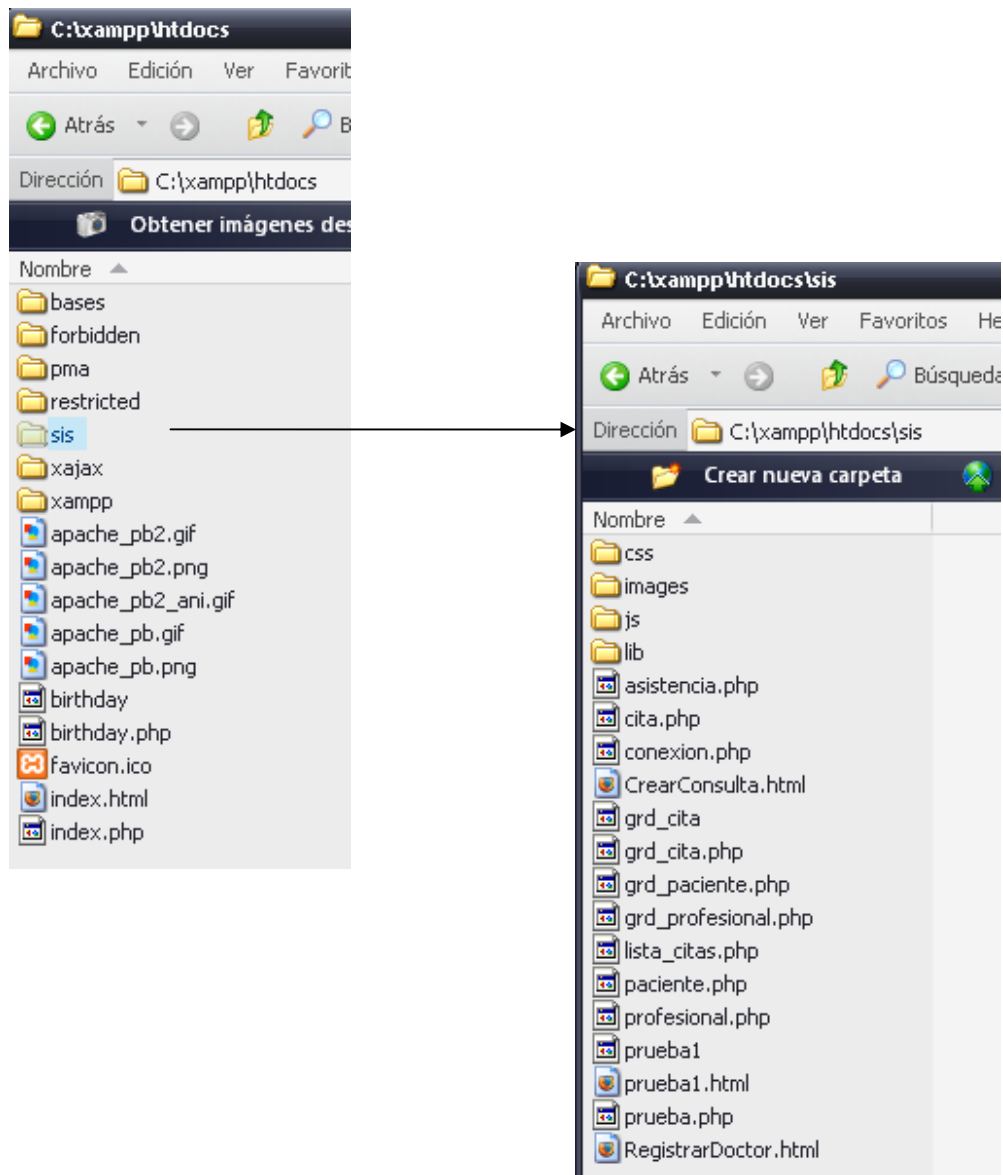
C:\xampp\htdocs

Archivo Edición Ver Favorit

Atrás

B

Dirección C:\xampp\htdocs

Obtener imágenes des

Nombre

bases
forbidden
pma
restricted
sis
xajax
xampp
apache_pb2.gif
apache_pb2.png
apache_pb2_ani.gif
apache_pb.gif
apache_pb.png
birthday
birthday.php
favicon.ico
index.html
index.php

C:\xampp\htdocs\sis

Archivo Edición Ver Favoritos He

Atrás

Búsqueda

Dirección C:\xampp\htdocs\sis

Crear nueva carpeta

Nombre

css
images
js
lib
asistencia.php
cita.php
conexion.php
CrearConsulta.html
grd_cita
grd_cita.php
grd_paciente.php
grd_profesional.php
lista_citas.php
paciente.php
profesional.php
prueba1
prueba1.html
prueba.php
RegistrarDoctor.html